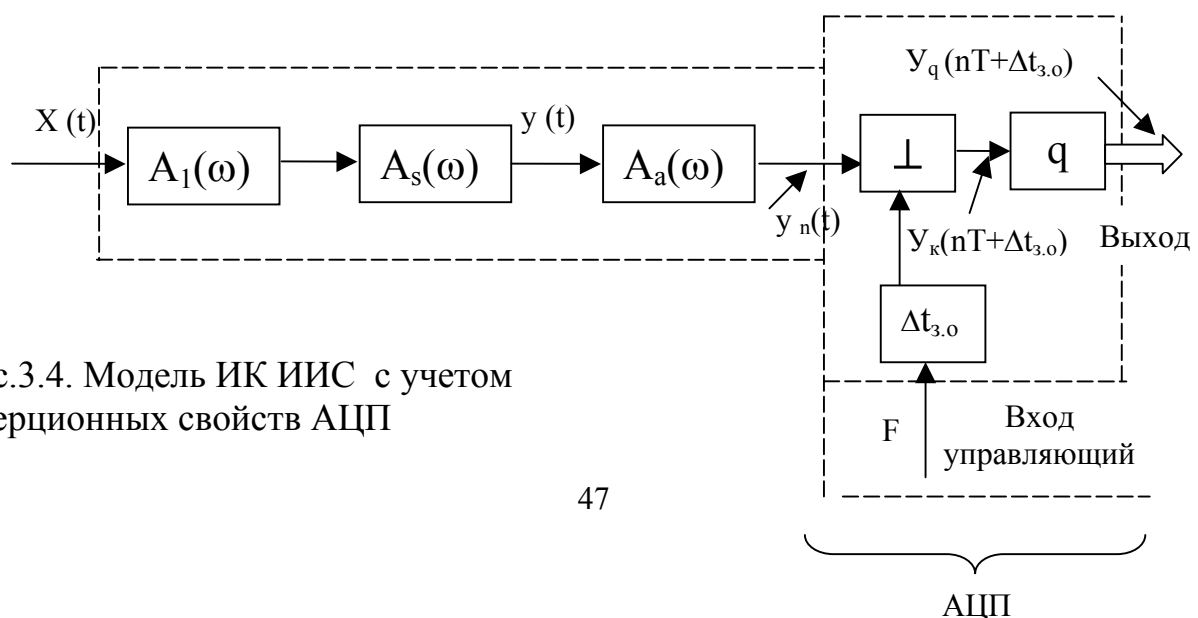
X (t)

$A_1(\omega)$

$A_s(\omega)$

y (t)

$A_a(\omega)$

$y_n(t)$

⊥

q

$У_q(nT+\Delta t_{з.о})$

$У_к(nT+\Delta t_{з.о})$

Выход

$\Delta t_{з.о}$

F

Вход управляющий

АЦП

с.3.4. Модель ИК ИИС с учетом ерционных свойств АЦП

47